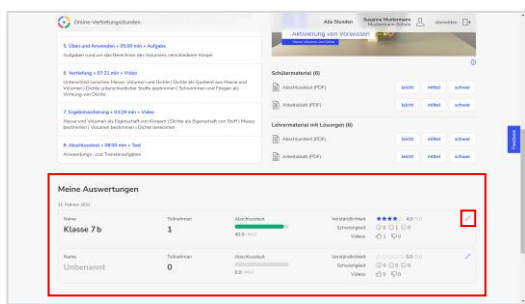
Online-Vertiefungsstunden

Alle Stunden

Susanne Mustermann
Mustermann-Schule

Abmelden

5. Üben und Anwenden • 05:00 min • Aufgabe
Aufgaben rund um den Bereichen den Volumens verschiedener Körper

6. Vertiefung • 07:21 min • Video
Unterschied zwischen Masse, Volumen und Dichte | Dichte als Quotient aus Masse und Volumen | Dichte unterschiedlicher Stoffe bestimmen | Schwimmen und Fliegen als Wirkung von Dichte

7. Ergebnissicherung • 03:29 min • Video
Masse und Volumen als Eigenschaft von Körpern | Dichte als Eigenschaft von Stoff | Masse bestimmen | Volumen bestimmen | Dichte berechnen

8. Abschlusstest • 08:00 min • Test
Anwendungs- und Transferaufgaben

Aktivierung von Vorwissen

Schülermaterial (6)

Abschlusstest (PDF) leicht mittel schwer

Arbeitsblatt (PDF) leicht mittel schwer

Lehrermaterial mit Lösungen (6)

Abschlusstest (PDF) leicht mittel schwer

Arbeitsblatt (PDF) leicht mittel schwer

Feedback

Meine Auswertungen

21. Februar 2021

| Name | Teilnehmer | Abschlusstest | | |
|---|---|---|---|---|
| Klasse 7b | 1 | 40.0 | Verständlichkeit 4.0 / 5.0 Schwierigkeit 0 1 0 Videos 1 0 | |
| Unbenannt | 0 | 0.0 | Verständlichkeit 0.0 / 5.0 Schwierigkeit 0 0 0 Videos 0 0 | |